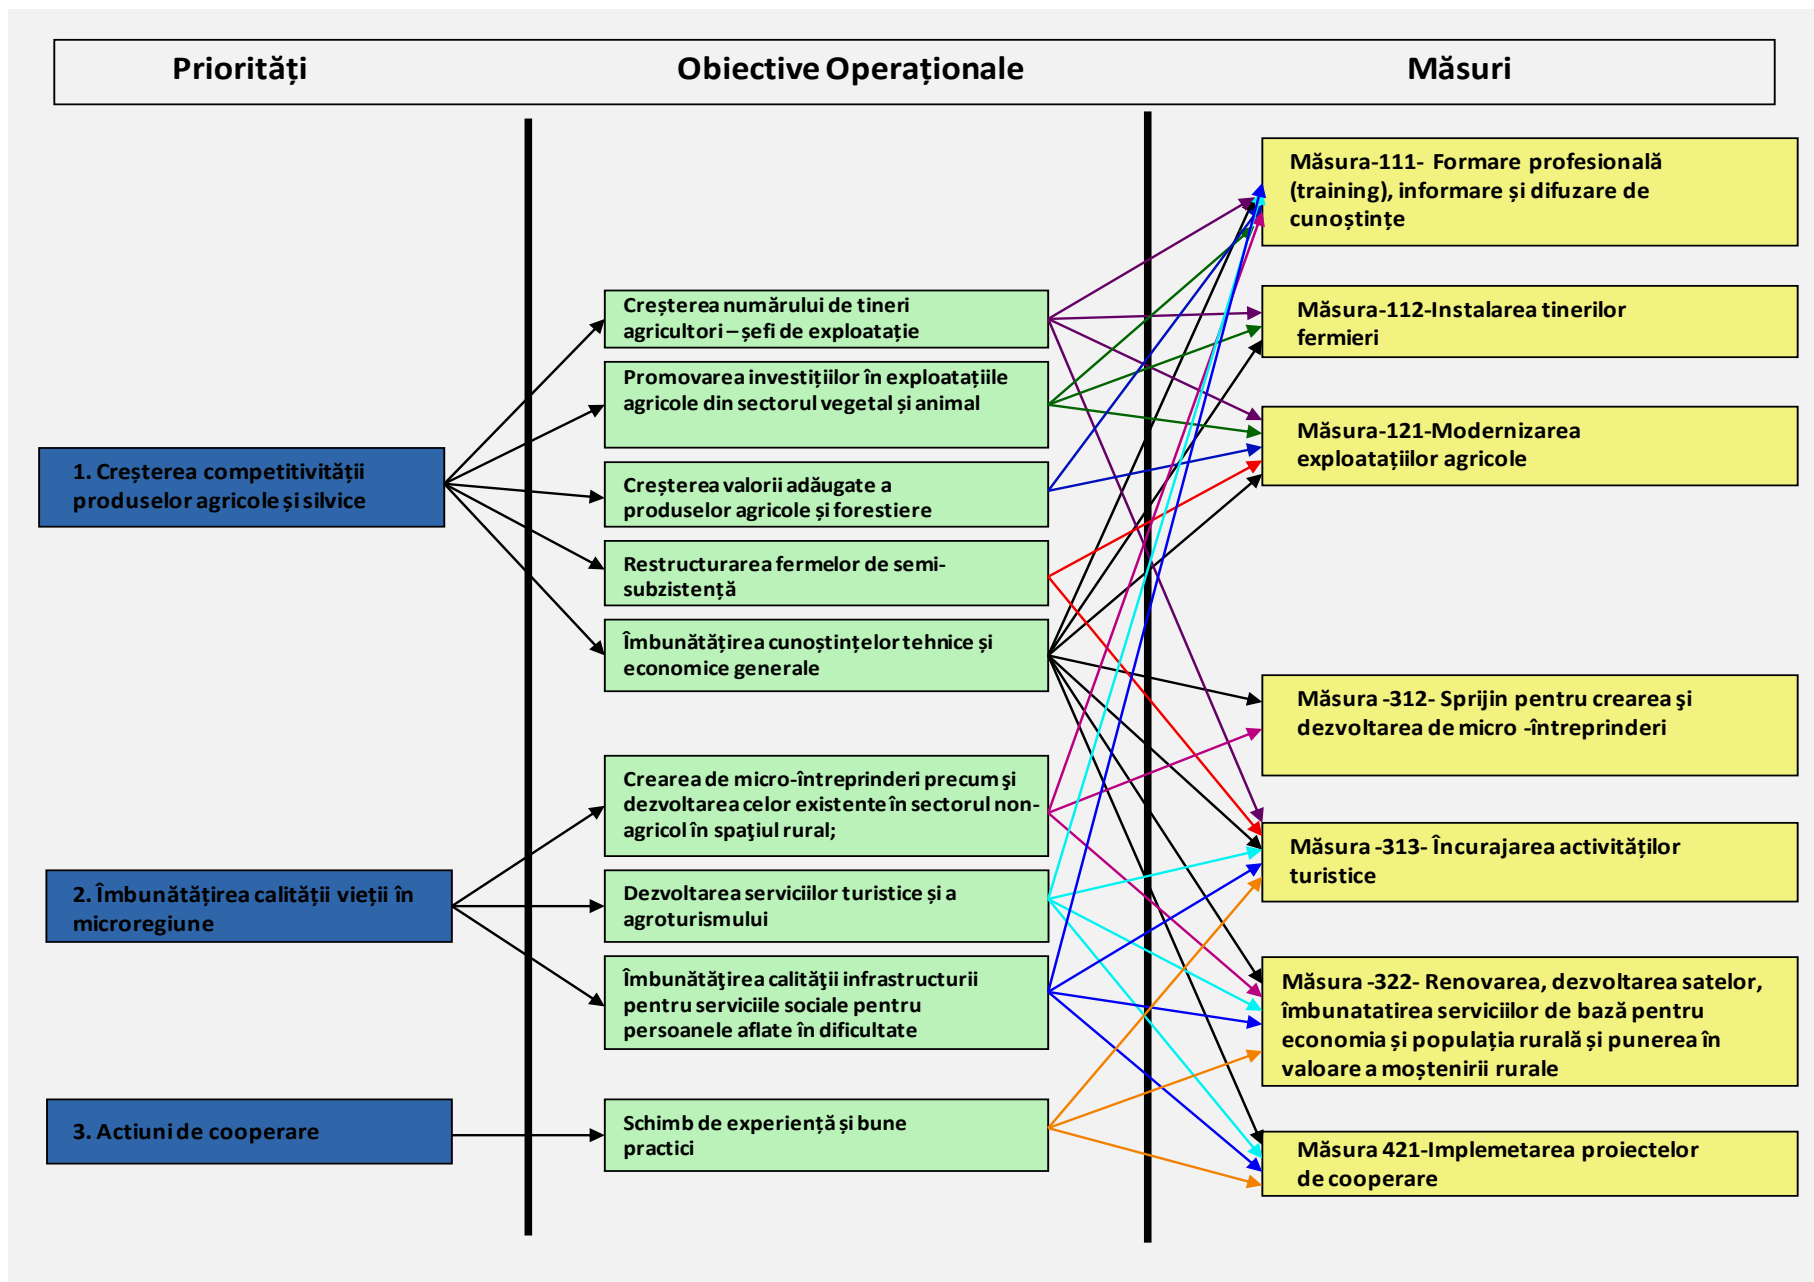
Priorități

Obiective Operaționale

Măsuri

1. Creșterea competitivității produselor agricole și silvice

2. Îmbunătățirea calității vieții în microregiune

3. Actiuni de cooperare

Creșterea numărului de tineri agricultori – șefi de exploatație

Promovarea investițiilor în exploatațiile agricole din sectorul vegetal și animal

Creșterea valorii adăugate a produselor agricole și forestiere

Restructurarea fermelor de semi-subzistență

Îmbunătățirea cunoștințelor tehnice și economice generale

Crearea de micro-întreprinderi precum și dezvoltarea celor existente în sectorul non-agricol în spaţiul rural;

Dezvoltarea serviciilor turistice și a agroturismului

Îmbunătăţirea calităţii infrastructurii pentru serviciile sociale pentru persoanele aflate în dificultate

Schimb de experiență și bune practici

Măsura-111- Formare profesională (training), informare şi difuzare de cunoştinţe

Măsura-112-Instalarea tinerilor fermieri

Măsura-121-Modernizarea exploatațiilor agricole

Măsura -312- Sprijin pentru crearea şi dezvoltarea de micro -întreprinderi

Măsura -313- Încurajarea activităților turistice

Măsura -322- Renovarea, dezvoltarea satelor, îmbunatatirea serviciilor de bază pentru economia și populația rurală și punerea în valoare a moștenirii rurale

Măsura 421-Implemetarea proiectelor de cooperare